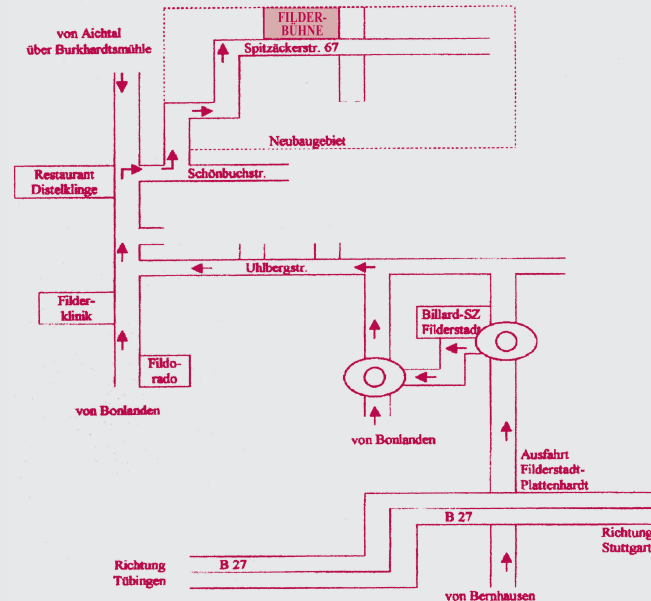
von Aichtal
über Burkhardtsmühle

FILDER-
BÜHNE

Spitzäckerstr. 67

Neubaugebiet

Restaurant
Distelklinge

Schönbuchstr.

Uhlbergstr.

Filder-
klinik

Fildo-
rado

Billard-SZ
Filderstadt

von Bonlanden

von Bonlanden

Ausfahrt
Filderstadt-
Plattenhardt

B 27

Richtung
Stuttgart

Richtung
Tübingen

B 27

von Bernhausen